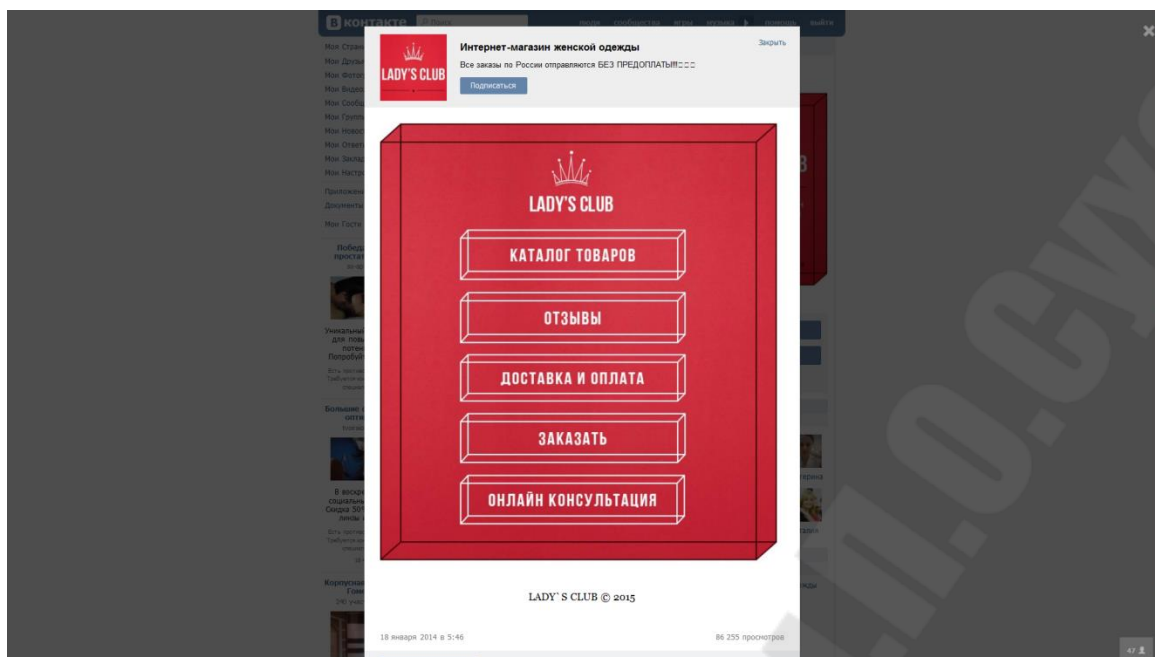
ВКонтакте

Мои Страницы
Мои Друзья
Мои Фотографии
Мои Видеозаписи
Мои Сообщения
Мои Группы
Мои Новости
Мои Ответы
Мои Закладки
Мои Настройки
Приложения
Документы
Мои Гости

LADY'S CLUB

Интернет-магазин женской одежды

Все заказы по России отправляются БЕЗ ПРЕДОПЛАТЫ!!!

Подписаться

Закрыть

LADY'S CLUB

КАТАЛОГ ТОВАРОВ

ОТЗЫВЫ

ДОСТАВКА И ОПЛАТА

ЗАКАЗАТЬ

ОНЛАЙН КОНСУЛЬТАЦИЯ

LADY` S CLUB © 2015

18 января 2014 в 5:46

86 255 просмотров

47